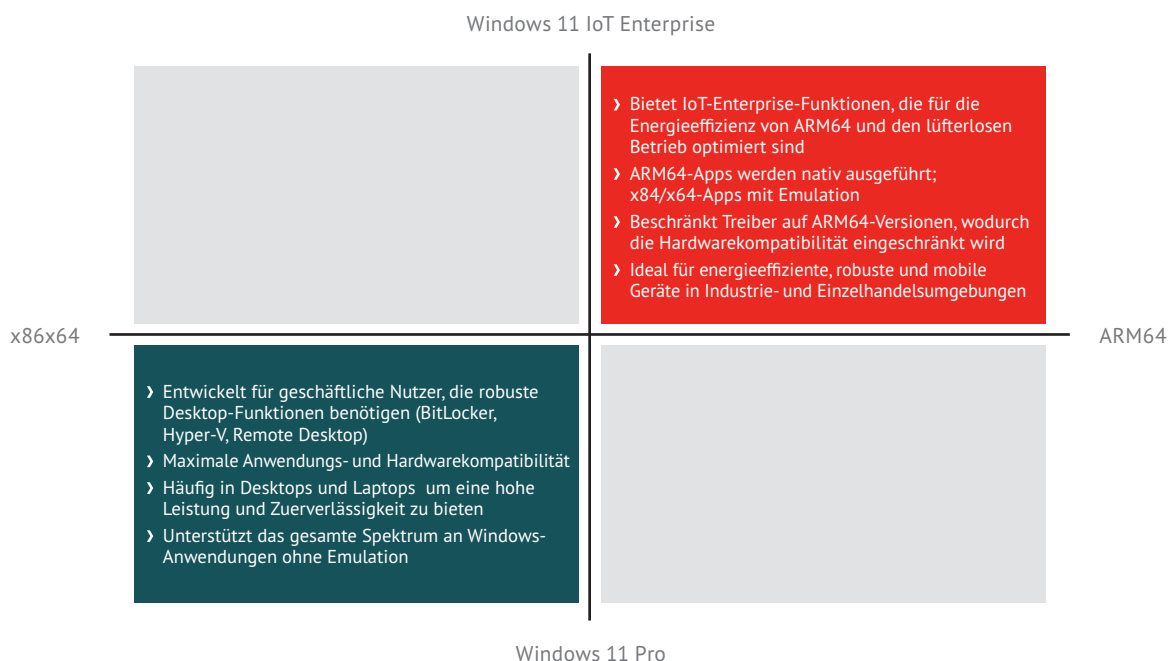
Windows 11 IoT Enterprise

› Bietet IoT-Enterprise-Funktionen, die für die Energieeffizienz von ARM64 und den lüfterlosen Betrieb optimiert sind
› ARM64-Apps werden nativ ausgeführt; x84/x64-Apps mit Emulation
› Beschränkt Treiber auf ARM64-Versionen, wodurch die Hardwarekompatibilität eingeschränkt wird
› Ideal für energieeffiziente, robuste und mobile Geräte in Industrie- und Einzelhandelsumgebungen

x86x64

ARM64

› Entwickelt für geschäftliche Nutzer, die robuste Desktop-Funktionen benötigen (BitLocker, Hyper-V, Remote Desktop)
› Maximale Anwendungs- und Hardwarekompatibilität
› Häufig in Desktops und Laptops um eine hohe Leistung und Zuerverlässigkeit zu bieten
› Unterstützt das gesamte Spektrum an Windows-Anwendungen ohne Emulation

Windows 11 Pro